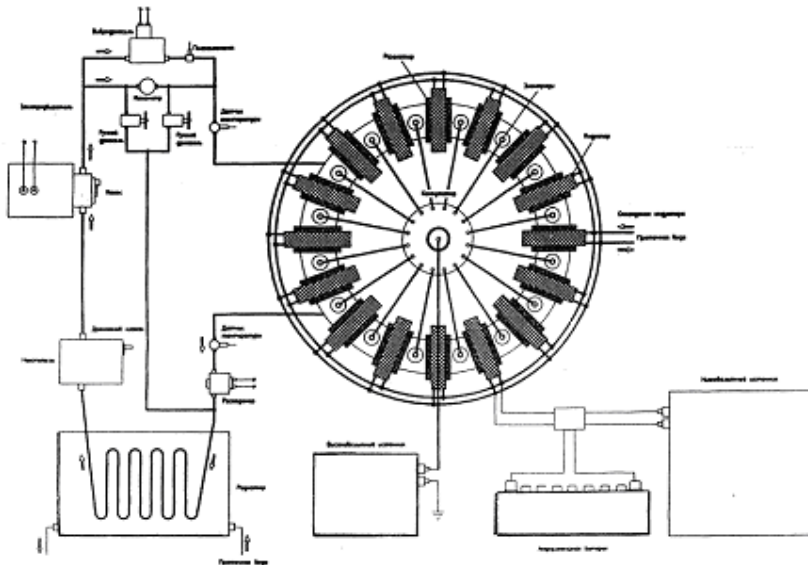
Вибродатчик
Электродвигатель
Насос
Ручной вентиль
Ручной вентиль
Датчик температуры
Резонатор
Электрод
Радиатор
Охлаждение индуктора
Проточная вода
Датчик температуры
Расширитель
Радиатор
Проточная вода
Высоковольтный источник
Аккумуляторная батарея
Низковольтный источник